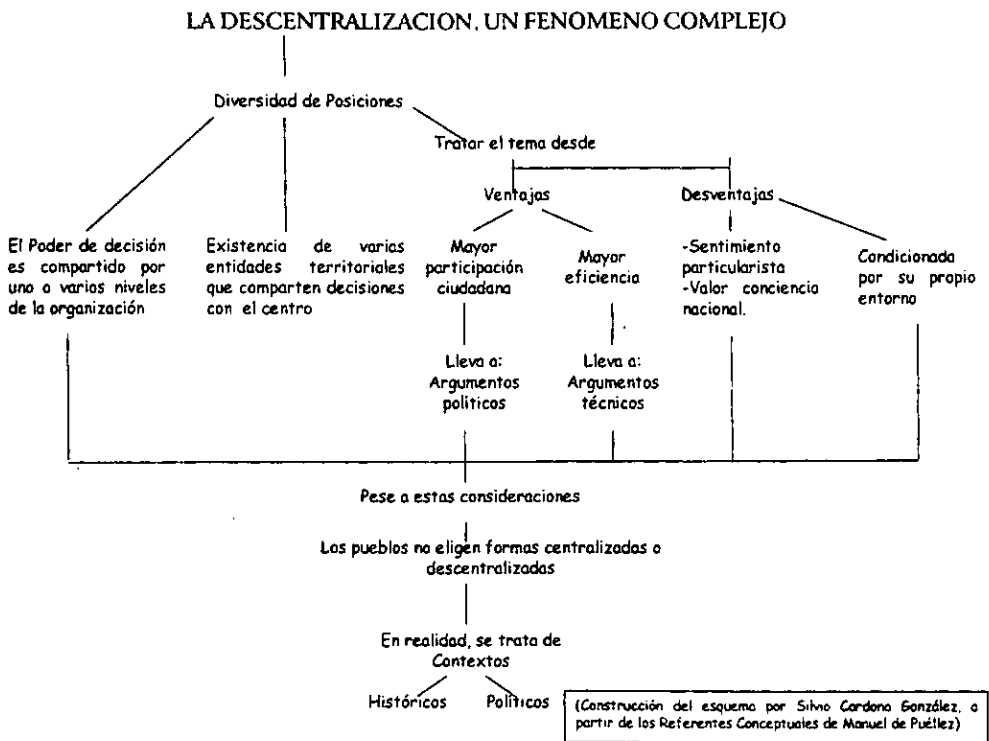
LA DESCENTRALIZACION, UN FENOMENO COMPLEJO

Diversidad de Posiciones

Tratar el tema desde

Ventajas

Desventajas

El Poder de decisión es compartido por uno o varios niveles de la organización

Existencia de varias entidades territoriales que comparten decisiones con el centro

Mayor participación ciudadana

Mayor eficiencia

-Sentimiento particularista
-Valor conciencia nacional.

Condicionada por su propio entorno

Lleva a: Argumentos políticos

Lleva a: Argumentos técnicos

Pese a estas consideraciones

Los pueblos no eligen formas centralizadas o descentralizadas

En realidad, se trata de Contextos

Históricos

Políticos

(Construcción del esquema por Silvio Cardona González, a partir de los Referentes Conceptuales de Manuel de Puélez)